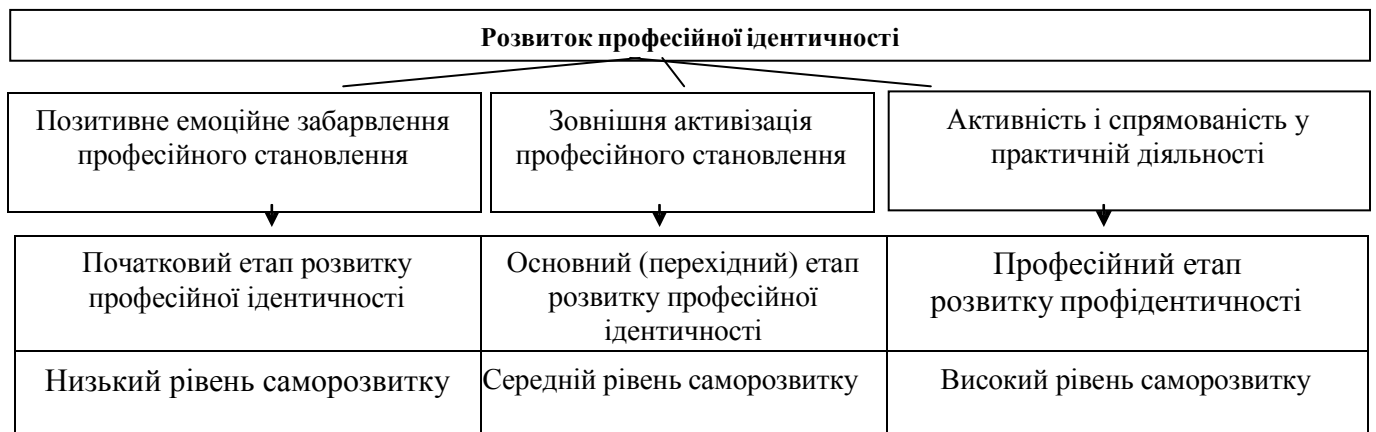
Розвиток професійної ідентичності

Позитивне емоційне забарвлення професійного становлення

Зовнішня активізація професійного становлення

Активність і спрямованість у практичній діяльності

| Початковий етап розвитку професійної ідентичності | Основний (перехідний) етап розвитку професійної ідентичності | Професійний етап розвитку профідентичності |
|---|---|---|
| Низький рівень саморозвитку | Середній рівень саморозвитку | Високий рівень саморозвитку |